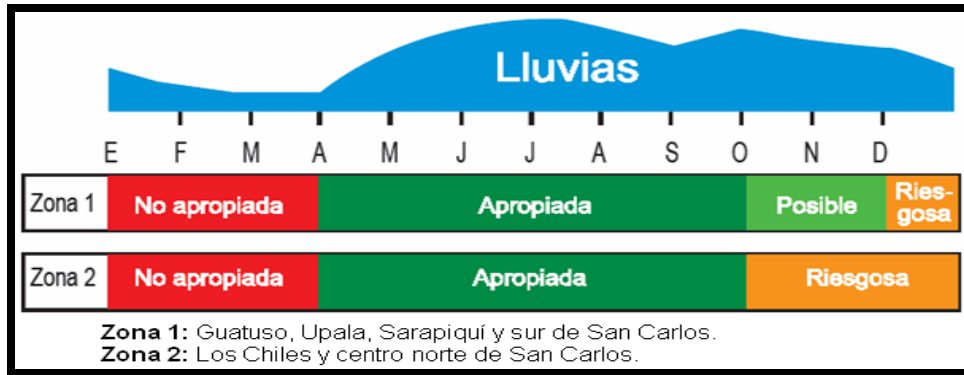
Lluvias

E F M A M J J A S O N D

| Zona 1 | No apropiada | Apropiada | Posible | Riesgosa |
|---|---|---|---|---|

| Zona 2 | No apropiada | Apropiada | Riesgosa |
|---|---|---|---|

**Zona 1:** Guatuso, Upala, Sarapiquí y sur de San Carlos.
**Zona 2:** Los Chiles y centro norte de San Carlos.